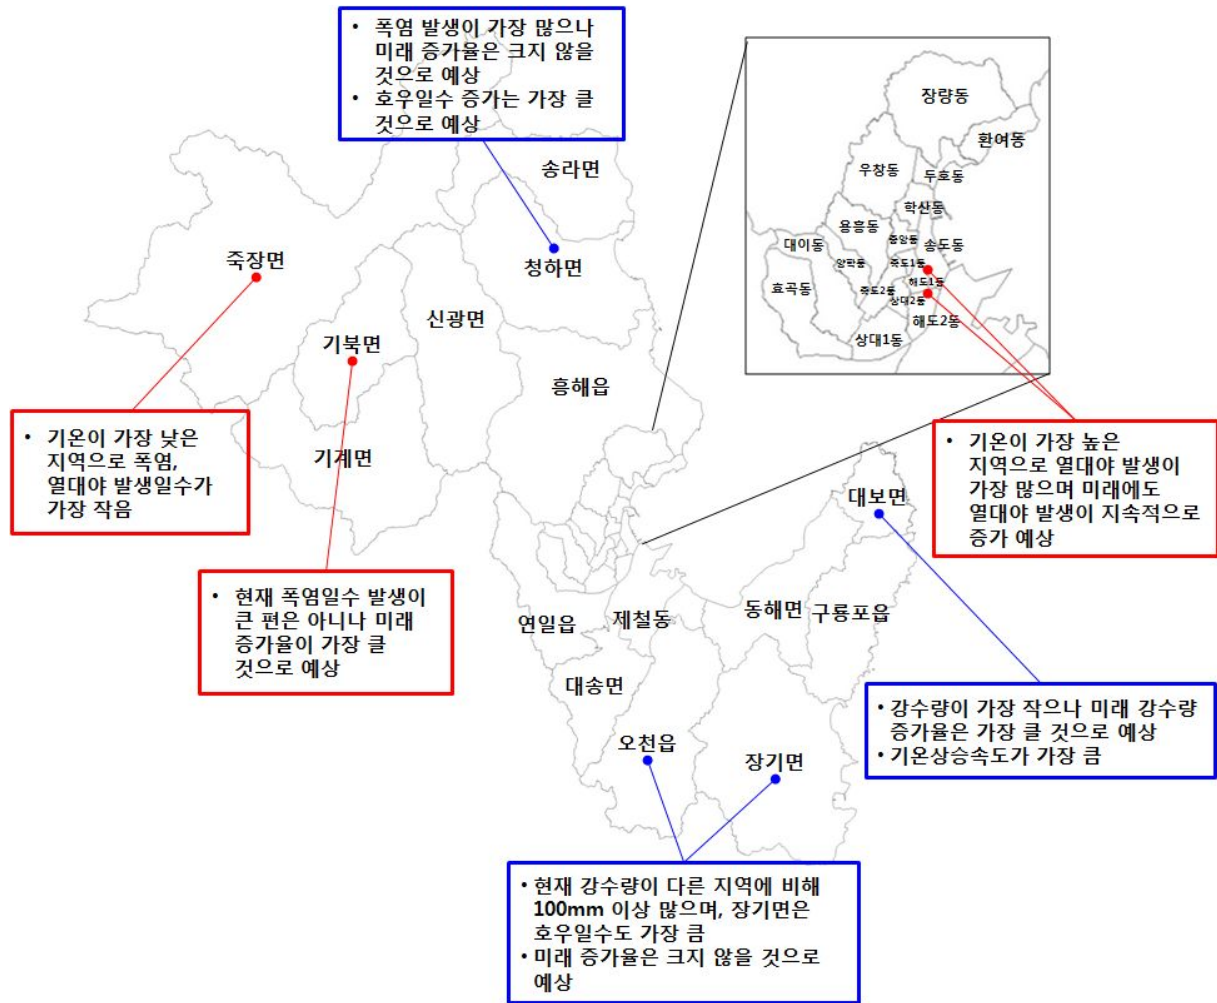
• 폭염 발생이 가장 많으나 미래 증가율은 크지 않을 것으로 예상
• 호우일수 증가는 가장 클 것으로 예상

장량동
환여동
우창동
두호동
학산동
용흥동
중앙동
송도동
대이동
양학동
죽도1동
해도1동
효곡동
죽도2동
상대2동
해도2동
상대1동

송라면
죽장면
청하면
신광면
기북면
흥해읍
기계면

• 기온이 가장 낮은 지역으로 폭염, 열대야 발생일수가 가장 작음

• 기온이 가장 높은 지역으로 열대야 발생이 가장 많으며 미래에도 열대야 발생이 지속적으로 증가 예상

대보면

• 현재 폭염일수 발생이 큰 편은 아니나 미래 증가율이 가장 클 것으로 예상

연일읍
제철동
동해면
구룡포읍
대송면
오천읍
장기면

• 강수량이 가장 작으나 미래 강수량 증가율은 가장 클 것으로 예상
• 기온상승속도가 가장 큼

• 현재 강수량이 다른 지역에 비해 100mm 이상 많으며, 장기면은 호우일수도 가장 큼
• 미래 증가율은 크지 않을 것으로 예상